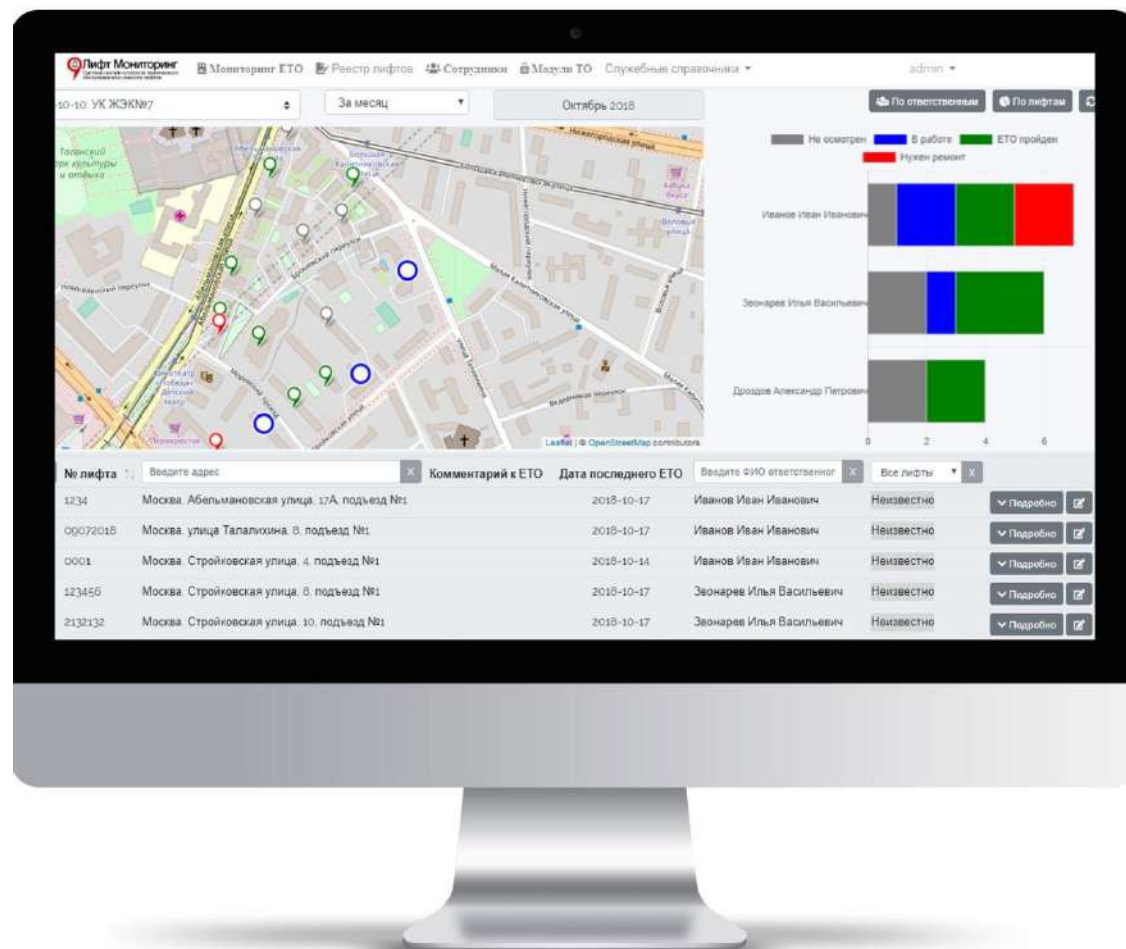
Лифт Мониторинг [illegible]

Мониторинг ЕТО Реестр лифтов Сотрудники Модули ТО Служебные справочники ▾ admin ▾

-10-10: УК ЖЭК№7 ⬍ За месяц ▾ Октябрь 2018 По ответственным По лифтам

Не осмотрен В работе ЕТО пройден Нужен ремонт

Иванов Иван Иванович

Звонарев Илья Васильевич

Дроздов Александр Петрович

0 2 4 6

Leaflet | © OpenStreetMap contributors

| № лифта | Введите адрес | Комментарий к ЕТО | Дата последнего ЕТО | Введите ФИО ответственног | Все лифты ▾ | |
|---|---|---|---|---|---|---|
| 1234 | Москва, Абельмановская улица, 17А, подъезд №1 | | 2018-10-17 | Иванов Иван Иванович | Неизвестно | Подробно |
| 09072018 | Москва, улица Талалихина, 8, подъезд №1 | | 2018-10-17 | Иванов Иван Иванович | Неизвестно | Подробно |
| 0001 | Москва, Стройковская улица, 4, подъезд №1 | | 2018-10-14 | Иванов Иван Иванович | Неизвестно | Подробно |
| 123456 | Москва, Стройковская улица, 8, подъезд №1 | | 2018-10-17 | Звонарев Илья Васильевич | Неизвестно | Подробно |
| 2132132 | Москва, Стройковская улица, 10, подъезд №1 | | 2018-10-17 | Звонарев Илья Васильевич | Неизвестно | Подробно |